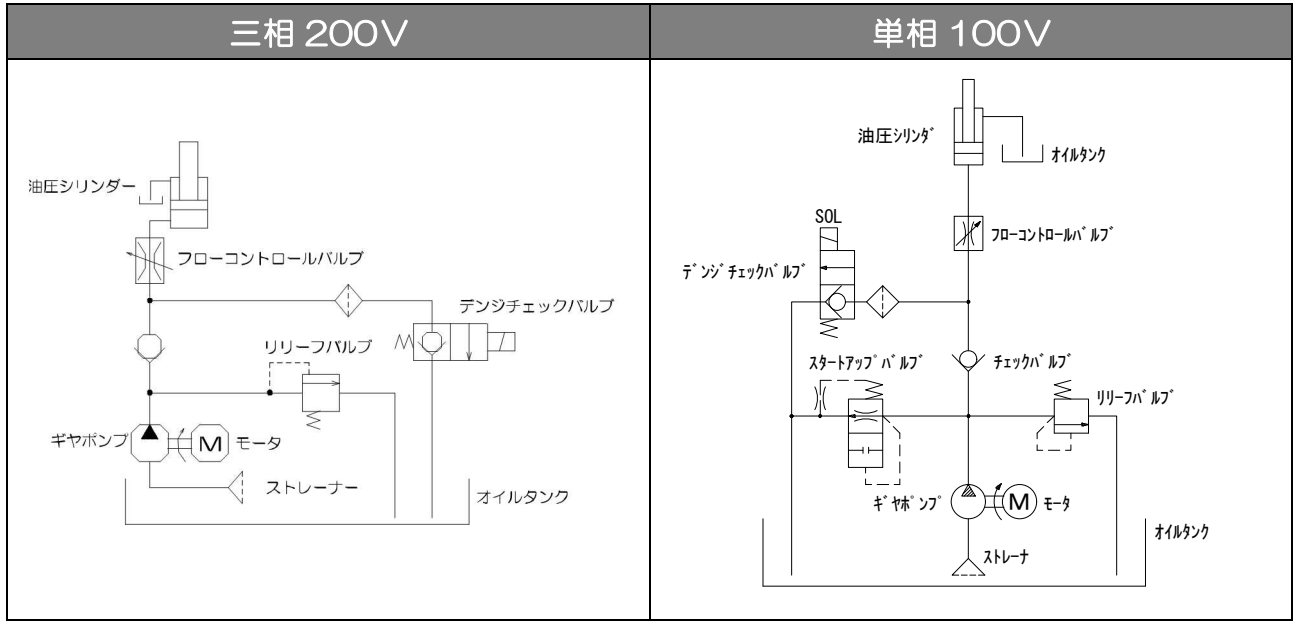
| 三相 200V | 単相 100V |
|---|---|
| 油圧シリンダー<br>フローコントロールバルブ<br>デンジチェックバルブ<br>リリーフバルブ<br>ギヤポンプ<br>M モータ<br>ストレーナー<br>オイルタンク | 油圧シリンダ<br>オイルタンク<br>SOL<br>フローコントロールバルブ<br>デンジチェックバルブ<br>スタートアップバルブ<br>チェックバルブ<br>リリーフバルブ<br>ギヤポンプ<br>M モータ<br>オイルタンク<br>ストレーナ |